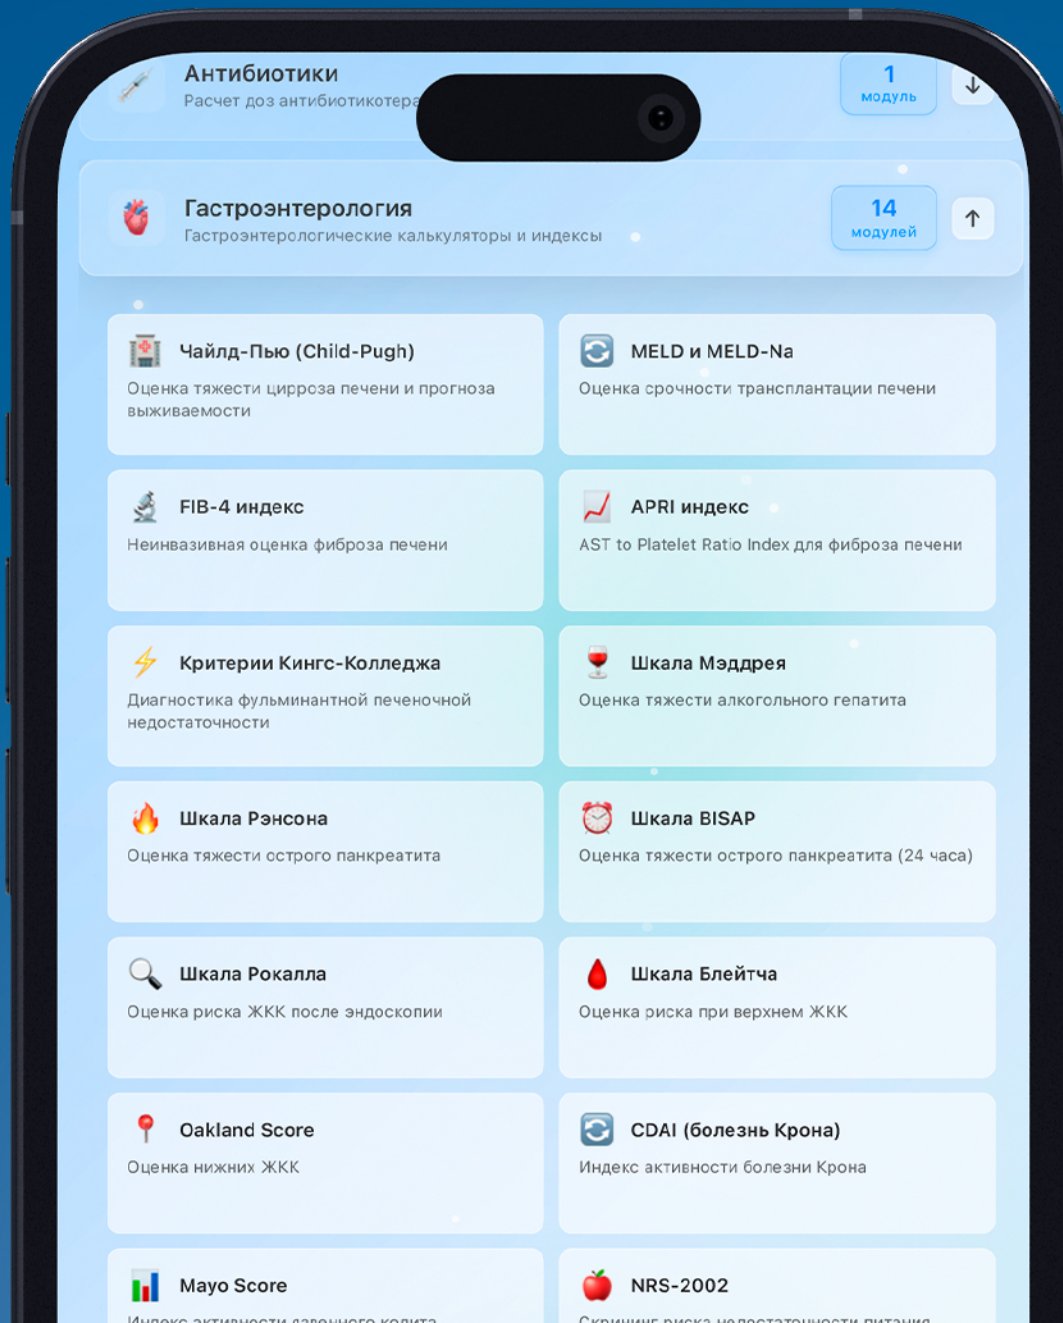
Антибиотики
Расчет доз антибиотикотера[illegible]

1
модуль

Гастроэнтерология
Гастроэнтерологические калькуляторы и индексы

14
модулей

Чайлд-Пью (Child-Pugh)
Оценка тяжести цирроза печени и прогноза выживаемости

MELD и MELD-Na
Оценка срочности трансплантации печени

FIB-4 индекс
Неинвазивная оценка фиброза печени

APRI индекс
AST to Platelet Ratio Index для фиброза печени

Критерии Кингс-Колледжа
Диагностика фульминантной печеночной недостаточности

Шкала Мэддрея
Оценка тяжести алкогольного гепатита

Шкала Рэнсона
Оценка тяжести острого панкреатита

Шкала BISAP
Оценка тяжести острого панкреатита (24 часа)

Шкала Рокалла
Оценка риска ЖКК после эндоскопии

Шкала Блейтча
Оценка риска при верхнем ЖКК

Oakland Score
Оценка нижних ЖКК

CDAI (болезнь Крона)
Индекс активности болезни Крона

Mayo Score
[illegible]

NRS-2002
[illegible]